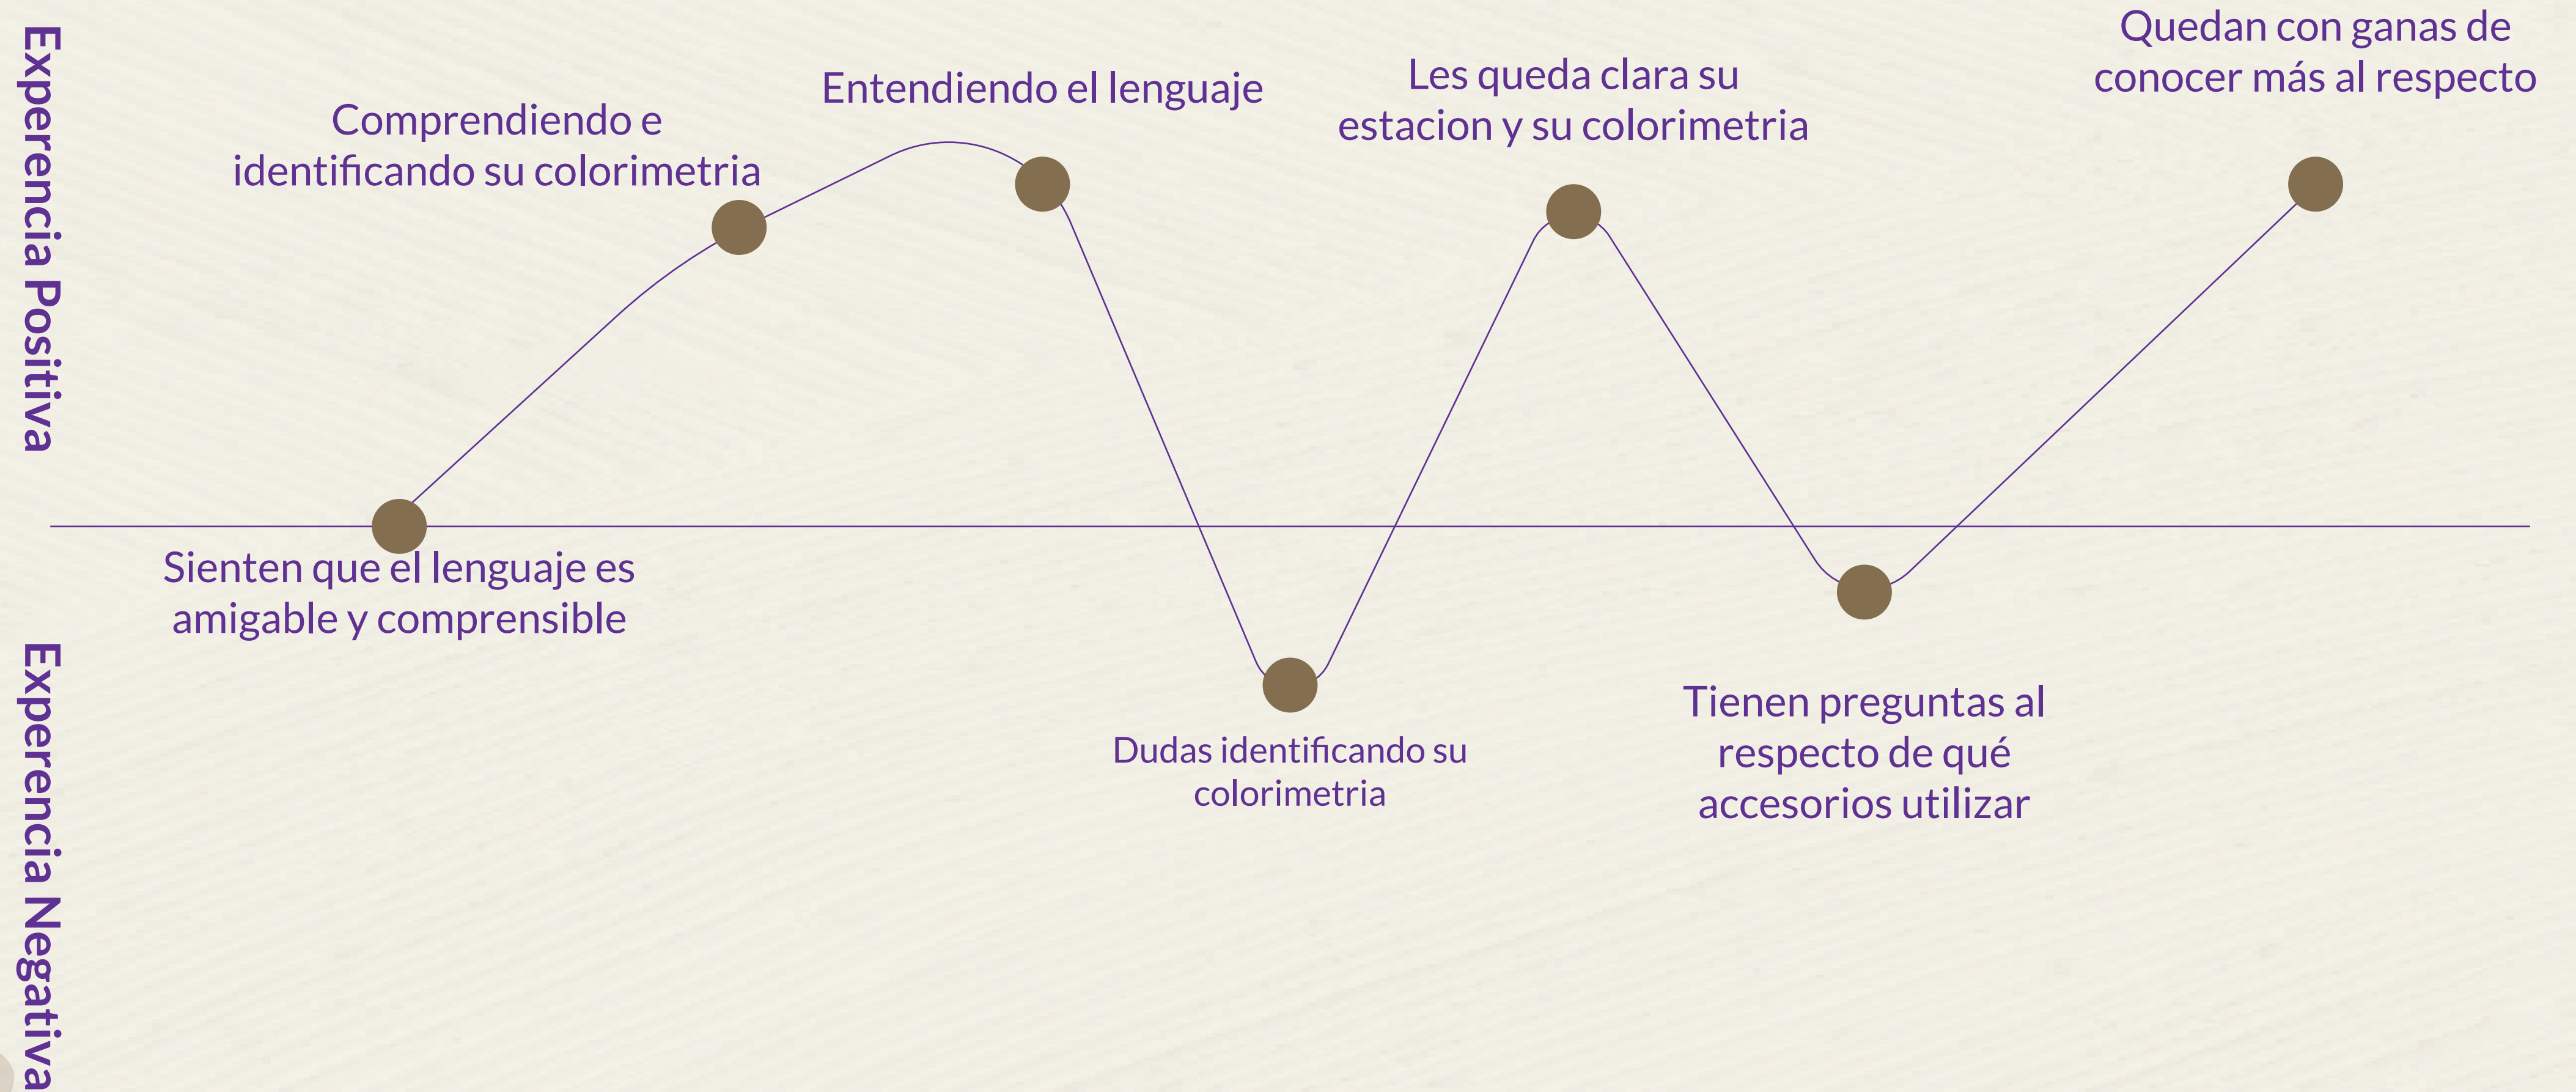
Experencia Positiva

Experencia Negativa

Comprendiendo e identificando su colorimetria

Entendiendo el lenguaje

Les queda clara su estacion y su colorimetria

Quedan con ganas de conocer más al respecto

Sienten que el lenguaje es amigable y comprensible

Dudas identificando su colorimetria

Tienen preguntas al respecto de qué accesorios utilizar